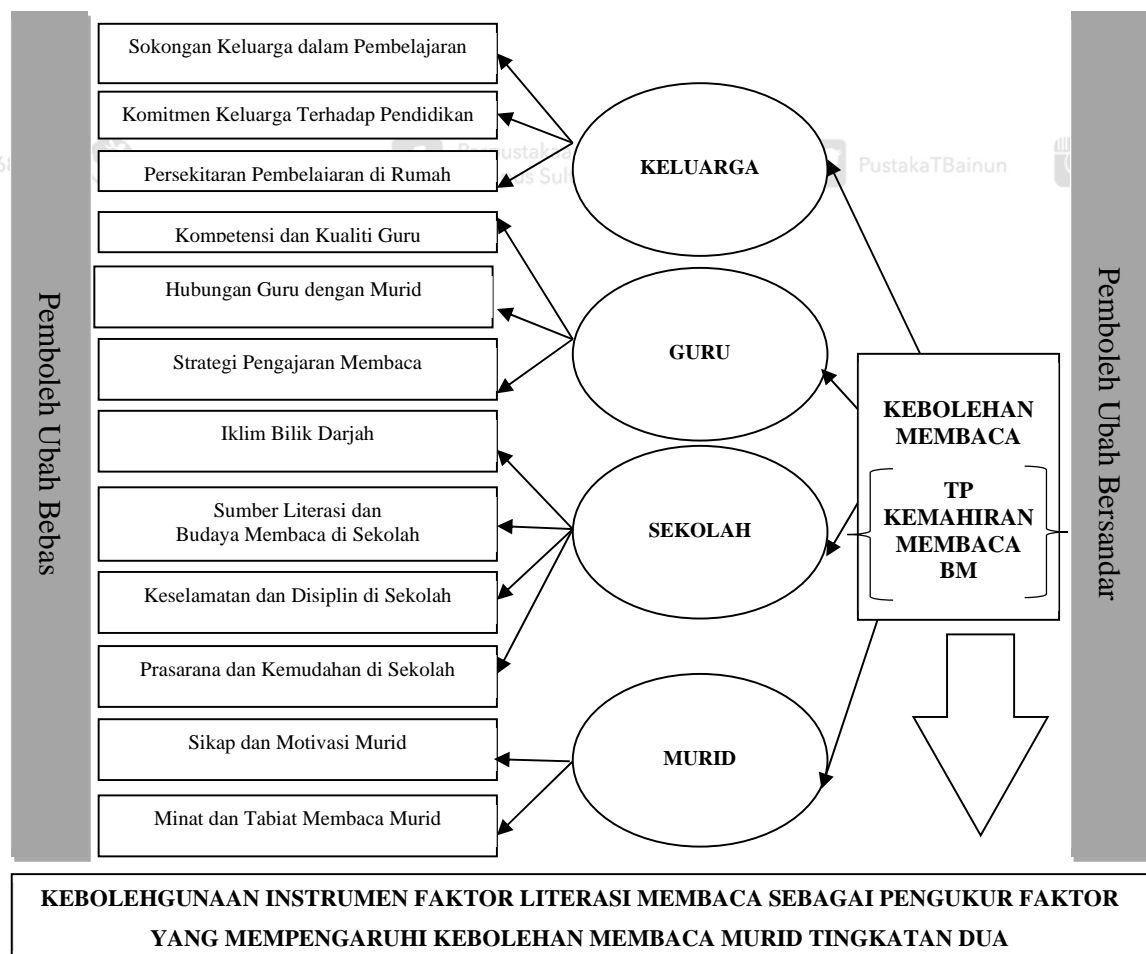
Pemboleh Ubah Bebas

Sokongan Keluarga dalam Pembelajaran

Komitmen Keluarga Terhadap Pendidikan

Persekitaran Pembelajaran di Rumah

Kompetensi dan Kualiti Guru

Hubungan Guru dengan Murid

Strategi Pengajaran Membaca

Iklim Bilik Darjah

Sumber Literasi dan Budaya Membaca di Sekolah

Keselamatan dan Disiplin di Sekolah

Prasarana dan Kemudahan di Sekolah

Sikap dan Motivasi Murid

Minat dan Tabiat Membaca Murid

KELUARGA

GURU

SEKOLAH

MURID

KEBOLEHAN MEMBACA

TP KEMAHIRAN MEMBACA BM

Pemboleh Ubah Bersandar

PustakaTBainun

KEBOLEHGUNAAN INSTRUMEN FAKTOR LITERASI MEMBACA SEBAGAI PENGUKUR FAKTOR YANG MEMPENGARUHI KEBOLEHAN MEMBACA MURID TINGKATAN DUA